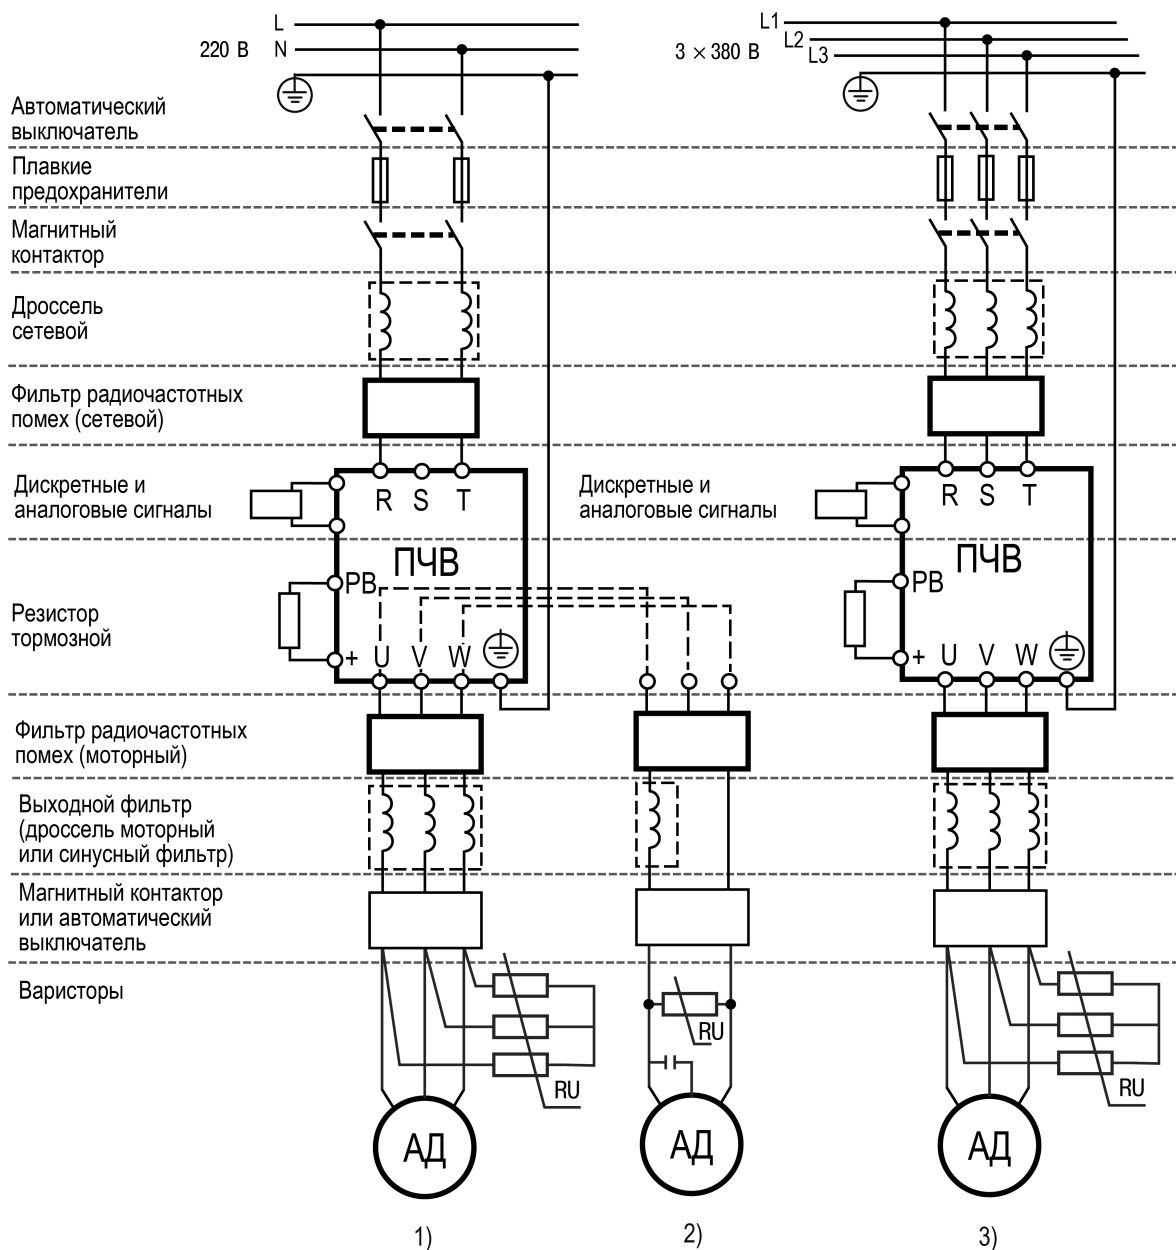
220 В L N

3 × 380 В L1 L2 L3

Автоматический выключатель

Плавкие предохранители

Магнитный контактор

Дроссель сетевой

Фильтр радиочастотных помех (сетевой)

Дискретные и аналоговые сигналы

R S T

ПЧВ

PB

Резистор тормозной

+ U V W

Дискретные и аналоговые сигналы

R S T

ПЧВ

PB

+ U V W

Фильтр радиочастотных помех (моторный)

Выходной фильтр (дроссель моторный или синусный фильтр)

Магнитный контактор или автоматический выключатель

Варисторы

RU

RU

RU

АД

АД

АД

1)

2)

3)